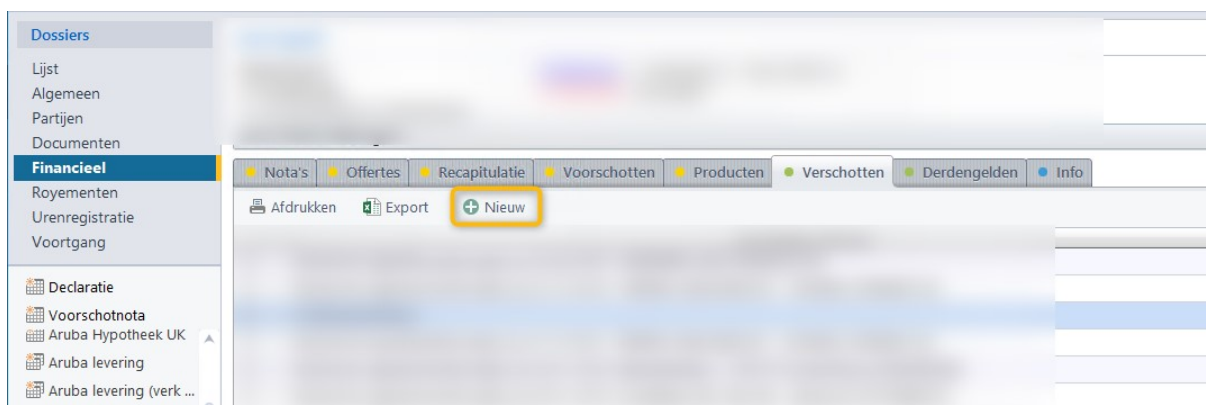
Dossiers
Lijst
Algemeen
Partijen
Documenten
Financieel
Royementen
Urenregistratie
Voortgang

Declaratie
Voorschotnota
Aruba Hypotheek UK
Aruba levering
Aruba levering (verk ...

Nota's | Offertes | Recapitulatie | Voorschotten | Producten | Verschotten | Derdengelden | Info

Afdrukken | Export | Nieuw